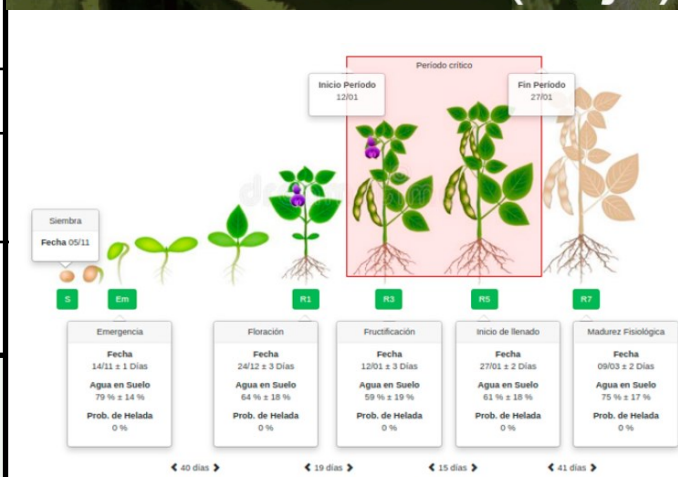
Período crítico

Inicio Período
12/01

Fin Período
27/01

Siembra
Fecha 05/11

S

Em

R1

R3

R5

R7

Emergencia
Fecha
14/11 ± 1 Días
Agua en Suelo
79 % ± 14 %
Prob. de Helada
0 %

Floración
Fecha
24/12 ± 3 Días
Agua en Suelo
64 % ± 18 %
Prob. de Helada
0 %

Fructificación
Fecha
12/01 ± 3 Días
Agua en Suelo
59 % ± 19 %
Prob. de Helada
0 %

Inicio de llenado
Fecha
27/01 ± 2 Días
Agua en Suelo
61 % ± 18 %
Prob. de Helada
0 %

Madurez Fisiológica
Fecha
09/03 ± 2 Días
Agua en Suelo
75 % ± 17 %
Prob. de Helada
0 %

< 40 días >

< 19 días >

< 15 días >

< 41 días >